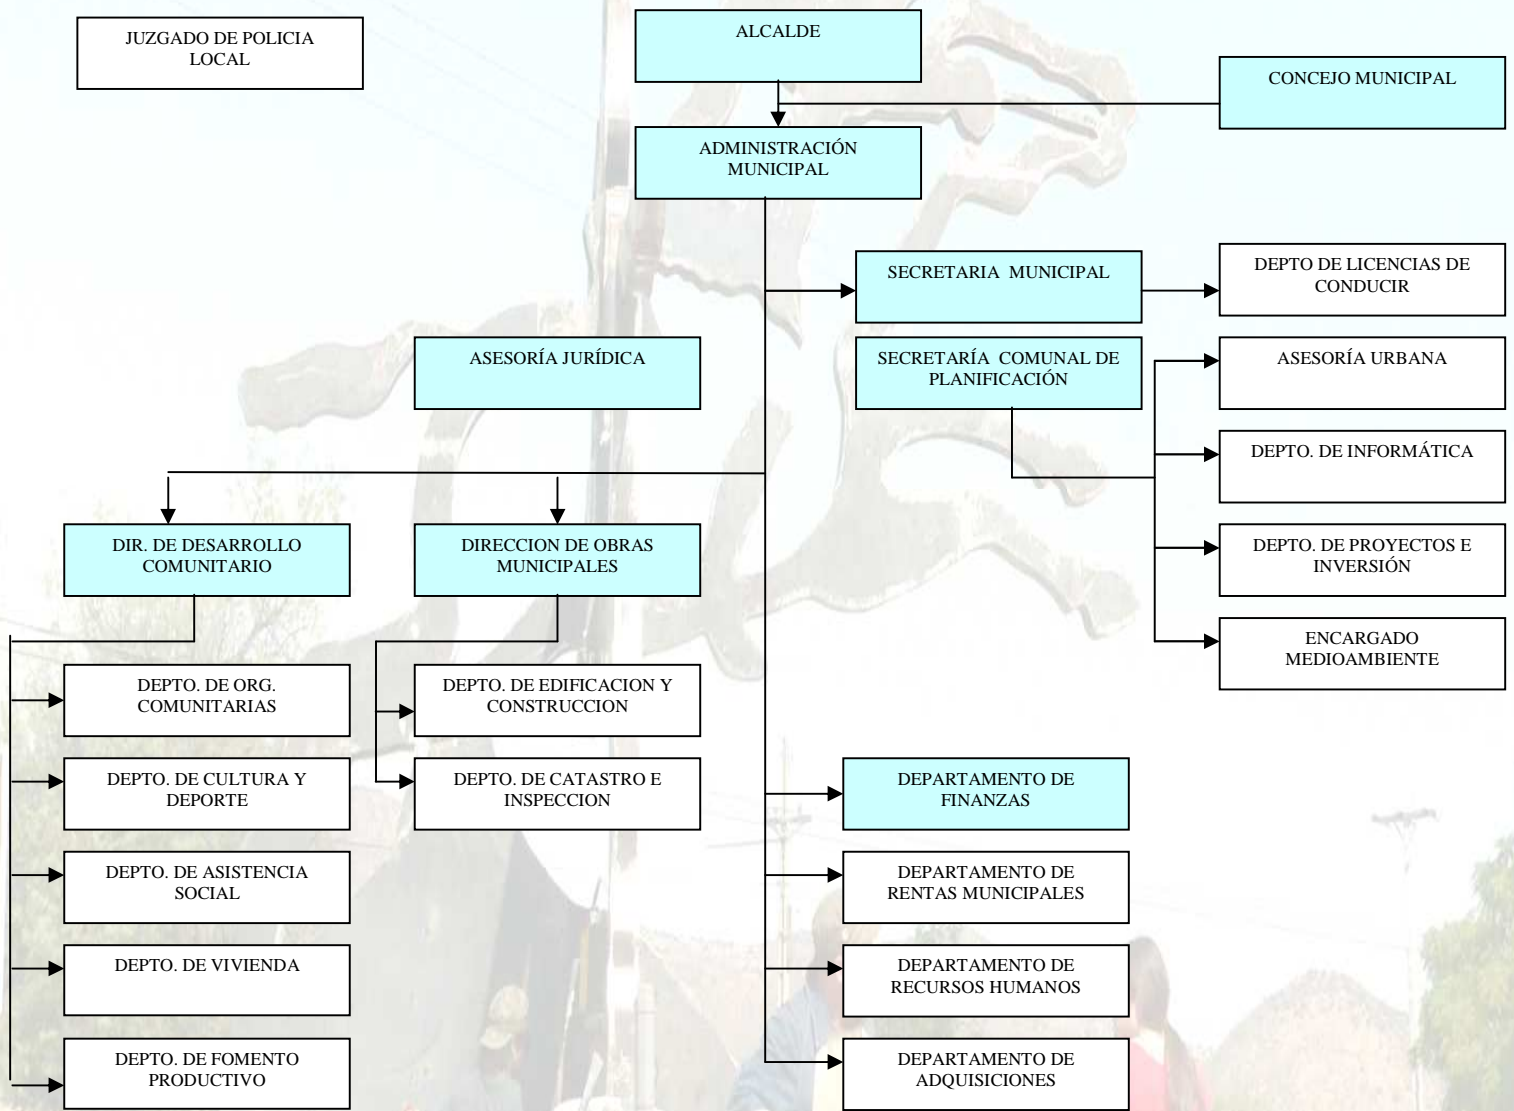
JUZGADO DE POLICIA LOCAL

ALCALDE

CONCEJO MUNICIPAL

ADMINISTRACIÓN MUNICIPAL

SECRETARIA MUNICIPAL

DEPTO DE LICENCIAS DE CONDUCIR

ASESORÍA JURÍDICA

SECRETARÍA COMUNAL DE PLANIFICACIÓN

ASESORÍA URBANA

DEPTO. DE INFORMÁTICA

DEPTO. DE PROYECTOS E INVERSIÓN

ENCARGADO MEDIOAMBIENTE

DIR. DE DESARROLLO COMUNITARIO

DIRECCION DE OBRAS MUNICIPALES

DEPTO. DE ORG. COMUNITARIAS

DEPTO. DE CULTURA Y DEPORTE

DEPTO. DE ASISTENCIA SOCIAL

DEPTO. DE VIVIENDA

DEPTO. DE FOMENTO PRODUCTIVO

DEPTO. DE EDIFICACION Y CONSTRUCCION

DEPTO. DE CATASTRO E INSPECCION

DEPARTAMENTO DE FINANZAS

DEPARTAMENTO DE RENTAS MUNICIPALES

DEPARTAMENTO DE RECURSOS HUMANOS

DEPARTAMENTO DE ADQUISICIONES